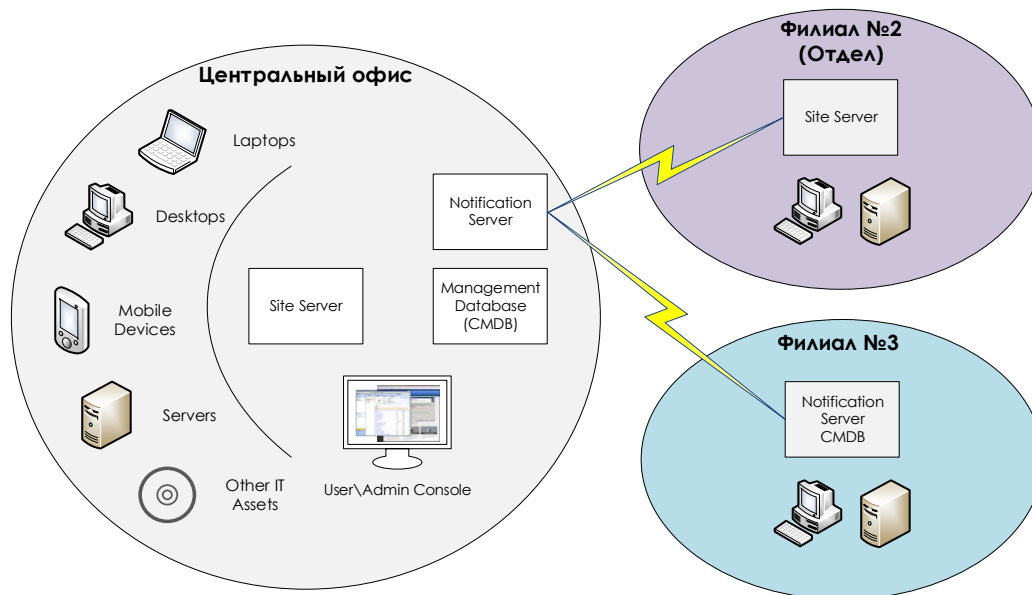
Центральный офис

Laptops

Desktops

Mobile Devices

Servers

Other IT Assets

Site Server

Notification Server

Management Database (CMDB)

User\Admin Console

Филиал №2 (Отдел)

Site Server

Филиал №3

Notification Server CMDB